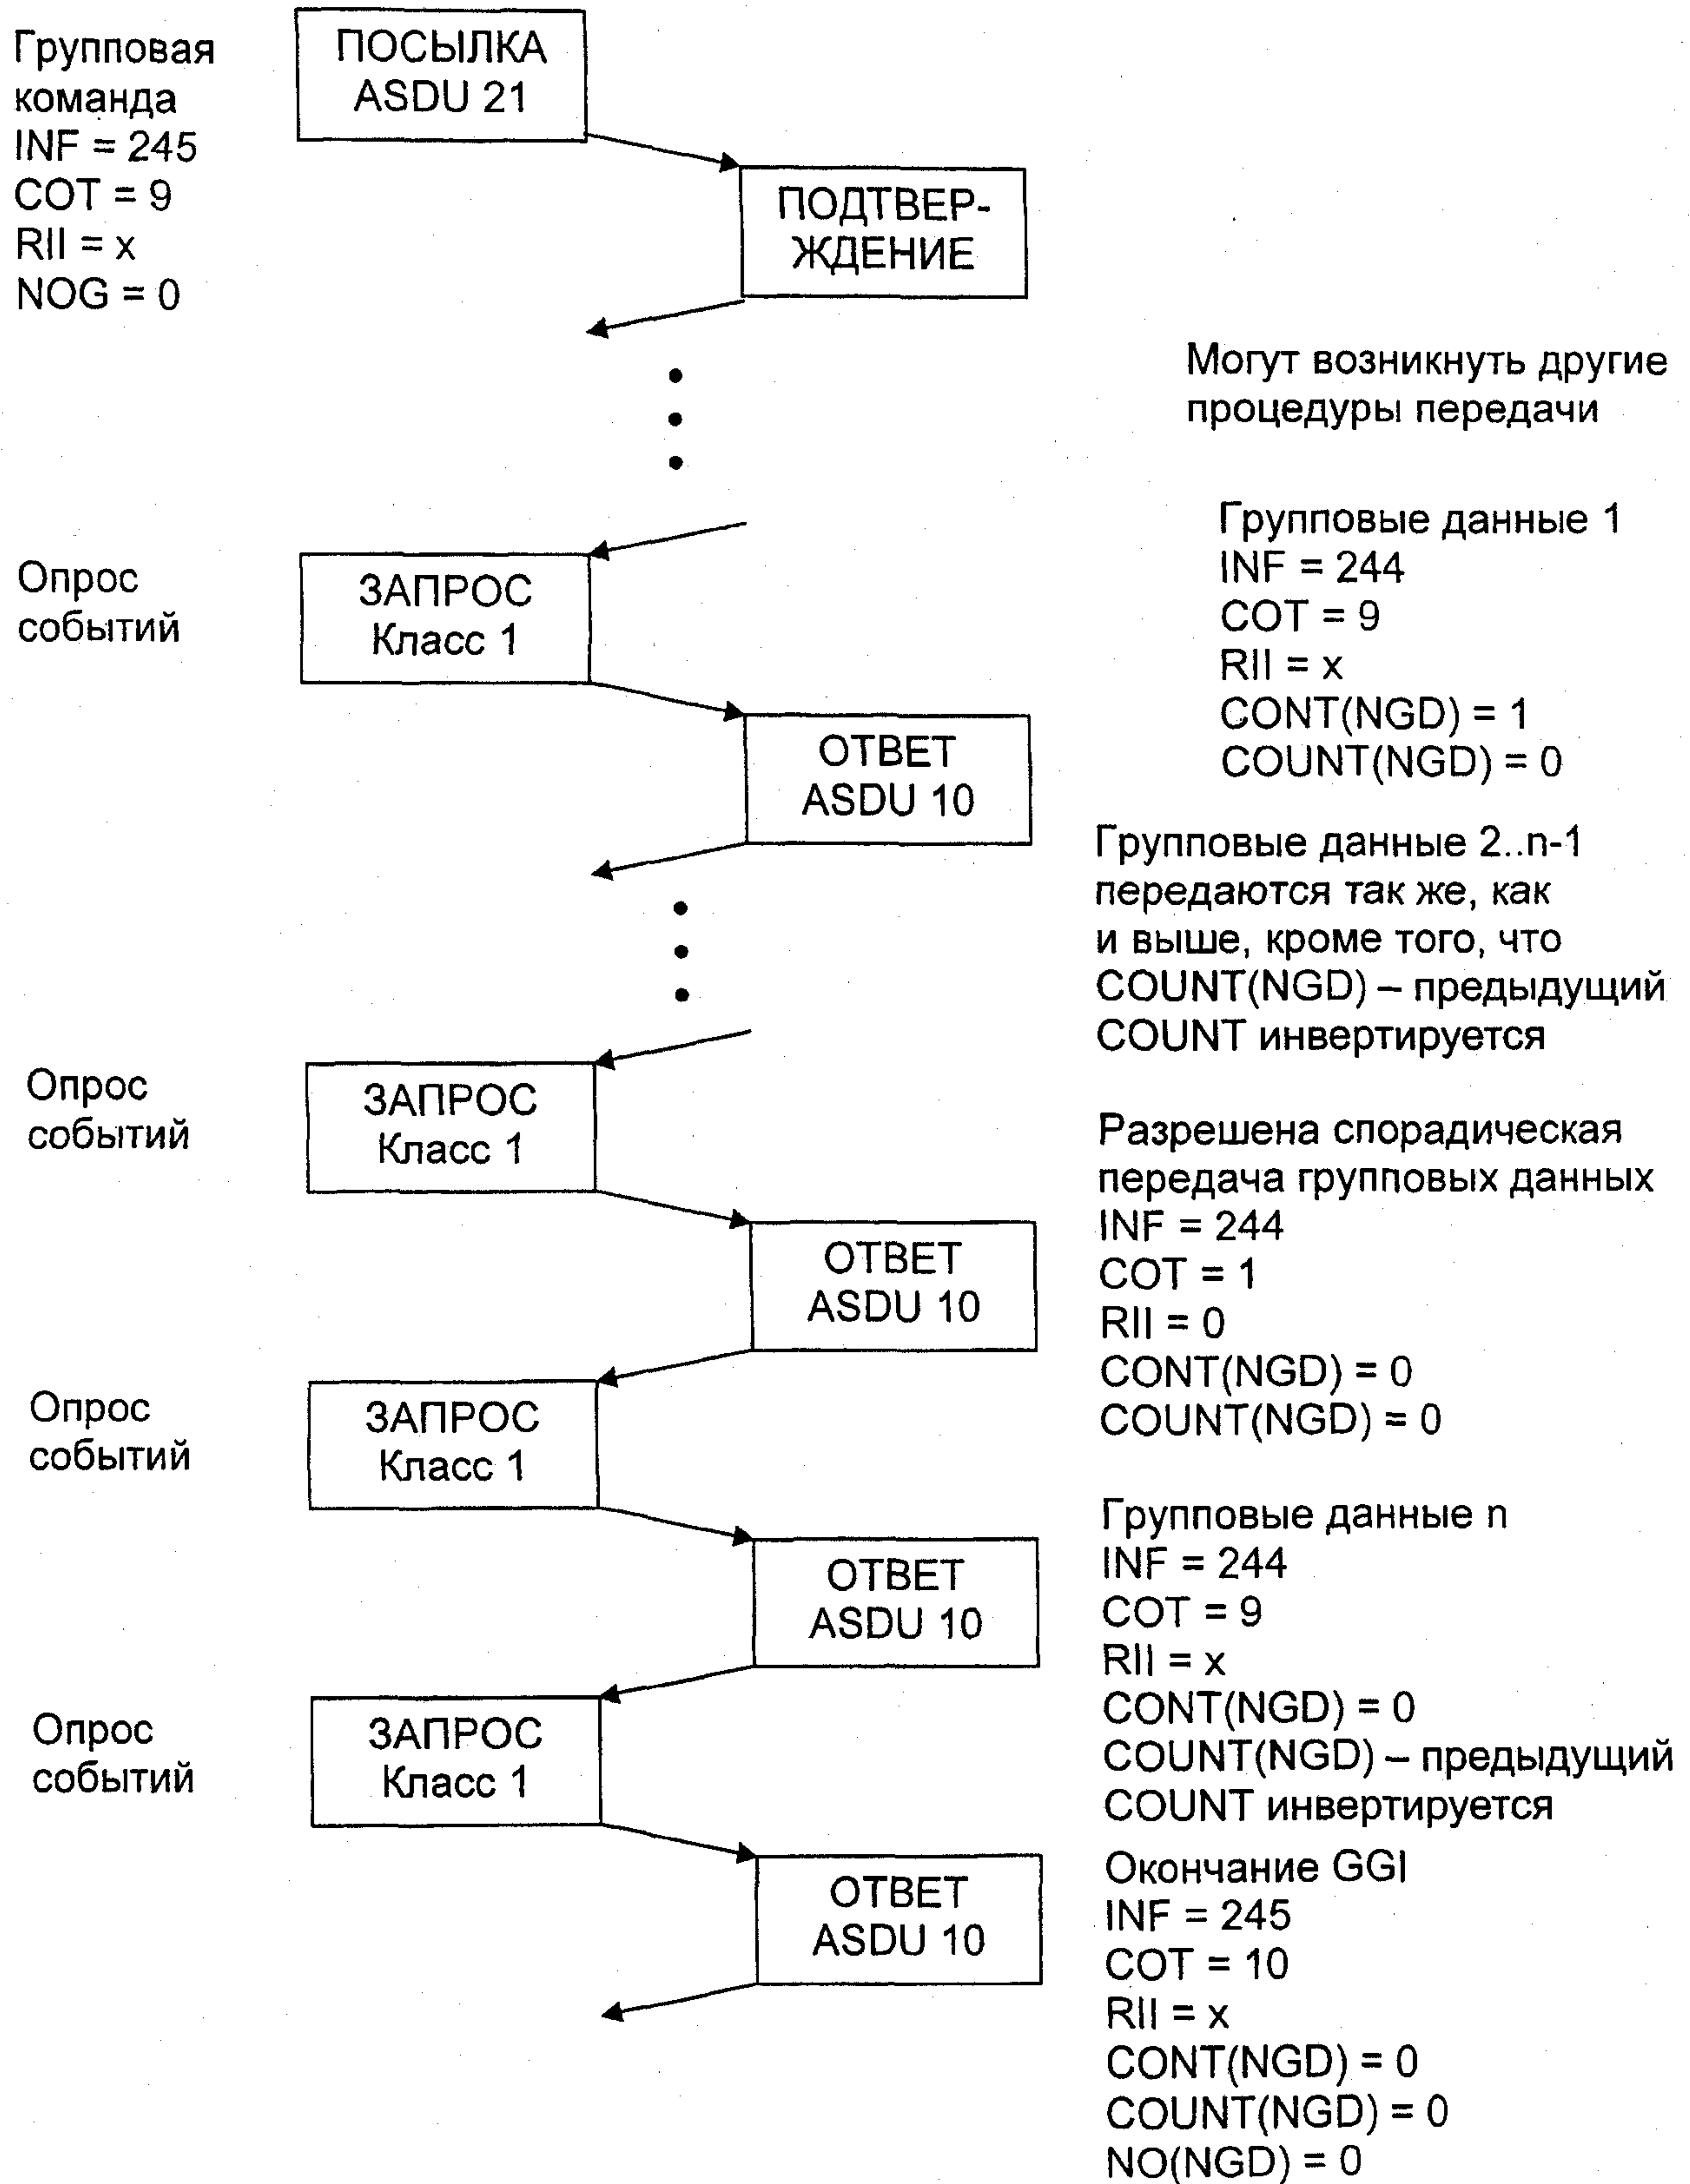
Групповая команда
INF = 245
COT = 9
RII = x
NOG = 0

ПОСЫЛКА
ASDU 21

ПОДТВЕРЖДЕНИЕ

Могут возникнуть другие процедуры передачи

Групповые данные 1
INF = 244
COT = 9
RII = x
CONT(NGD) = 1
COUNT(NGD) = 0

Опрос событий

ЗАПРОС
Класс 1

ОТВЕТ
ASDU 10

Групповые данные 2..n-1 передаются так же, как и выше, кроме того, что COUNT(NGD) – предыдущий COUNT инвертируется

Опрос событий

ЗАПРОС
Класс 1

ОТВЕТ
ASDU 10

Разрешена спорадическая передача групповых данных
INF = 244
COT = 1
RII = 0
CONT(NGD) = 0
COUNT(NGD) = 0

Опрос событий

ЗАПРОС
Класс 1

ОТВЕТ
ASDU 10

Групповые данные n
INF = 244
COT = 9
RII = x
CONT(NGD) = 0
COUNT(NGD) – предыдущий COUNT инвертируется

Опрос событий

ЗАПРОС
Класс 1

ОТВЕТ
ASDU 10

Окончание GGI
INF = 245
COT = 10
RII = x
CONT(NGD) = 0
COUNT(NGD) = 0
NO(NGD) = 0